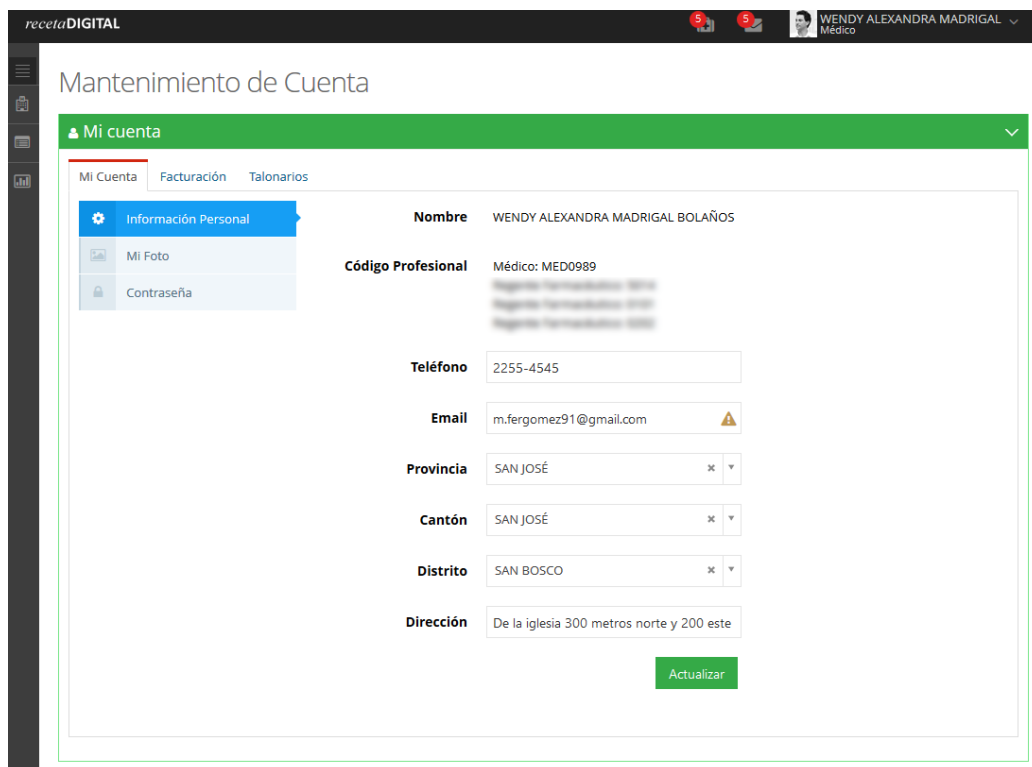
recetaDIGITAL

5 5 WENDY ALEXANDRA MADRIGAL
Médico

Mantenimiento de Cuenta

Mi cuenta

Mi Cuenta Facturación Talonarios

Información Personal
Mi Foto
Contraseña

Nombre WENDY ALEXANDRA MADRIGAL BOLAÑOS

Código Profesional Médico: MED0989
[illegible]
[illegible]
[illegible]

Teléfono 2255-4545

Email m.fergomez91@gmail.com

Provincia SAN JOSÉ

Cantón SAN JOSÉ

Distrito SAN BOSCO

Dirección De la iglesia 300 metros norte y 200 este

Actualizar